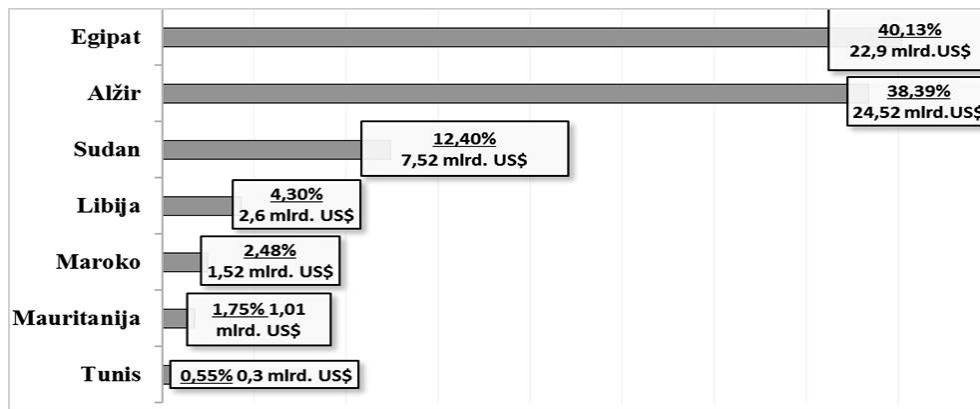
Egipat
40,13%
22,9 mlrd.US$

Alžir
38,39%
24,52 mlrd.US$

Sudan
12,40%
7,52 mlrd. US$

Libija
4,30%
2,6 mlrd. US$

Maroko
2,48%
1,52 mlrd. US$

Mauritanija
1,75% 1,01 mlrd. US$

Tunis
0,55% 0,3 mlrd. US$